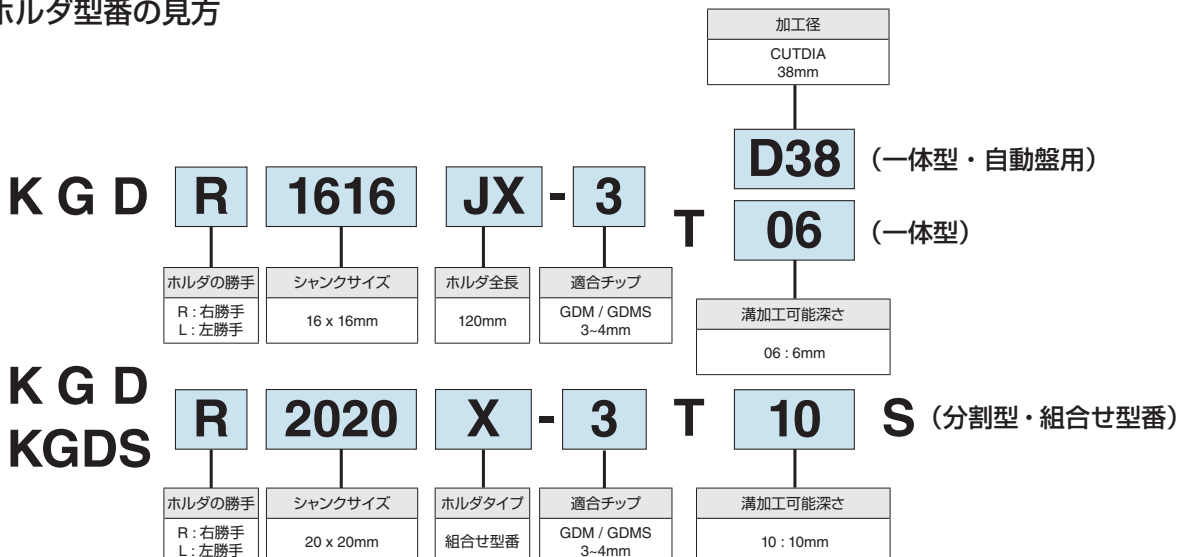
ホルダ型番の見方

加工径
CUTDIA
38mm

D38 （一体型・自動盤用）

K G D R 1616 JX - 3 T 06 （一体型）

| ホルダの勝手 | シャンクサイズ | ホルダ全長 | 適合チップ |
|---|---|---|---|
| R : 右勝手 L : 左勝手 | 16 x 16mm | 120mm | GDM / GDMS 3~4mm |

| 溝加工可能深さ |
|---|
| 06 : 6mm |

K G D
KGDS R 2020 X - 3 T 10 S （分割型・組合せ型番）

| ホルダの勝手 | シャンクサイズ | ホルダタイプ | 適合チップ | 溝加工可能深さ |
|---|---|---|---|---|
| R : 右勝手 L : 左勝手 | 20 x 20mm | 組合せ型番 | GDM / GDMS 3~4mm | 10 : 10mm |